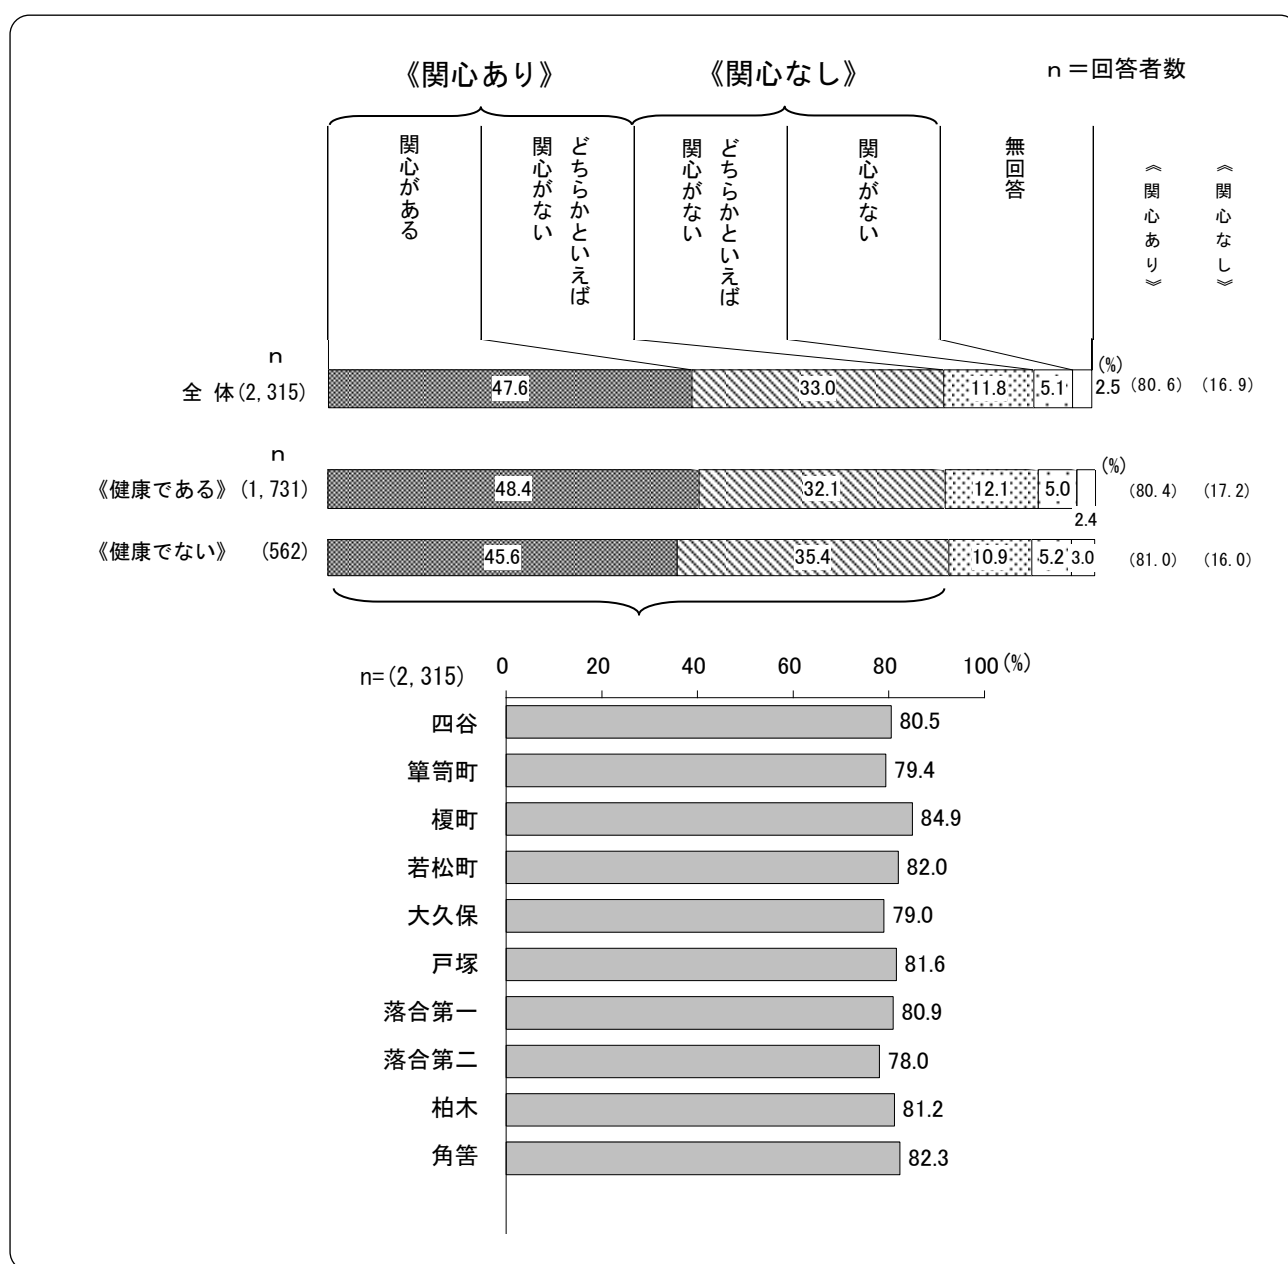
《関心あり》 《関心なし》 n＝回答者数

関心がある
どちらかといえば関心がない
どちらかといえば関心がない
関心がない
無回答
《関心あり》
《関心なし》

n

| | | | | | | (%) | |
|---|---|---|---|---|---|---|---|
| 全 体(2, 315) | 47.6 | 33.0 | 11.8 | 5.1 | 2.5 | (80. 6) | (16. 9) |

n

| | | | | | | (%) | |
|---|---|---|---|---|---|---|---|
| 《健康である》(1, 731) | 48.4 | 32.1 | 12.1 | 5.0 | 2.4 | (80. 4) | (17. 2) |
| 《健康でない》 (562) | 45.6 | 35.4 | 10.9 | 5.2 | 3.0 | (81. 0) | (16. 0) |

n=(2, 315) 0 20 40 60 80 100 (%)

| | |
|---|---|
| 四谷 | 80.5 |
| 箪笥町 | 79.4 |
| 榎町 | 84.9 |
| 若松町 | 82.0 |
| 大久保 | 79.0 |
| 戸塚 | 81.6 |
| 落合第一 | 80.9 |
| 落合第二 | 78.0 |
| 柏木 | 81.2 |
| 角筈 | 82.3 |